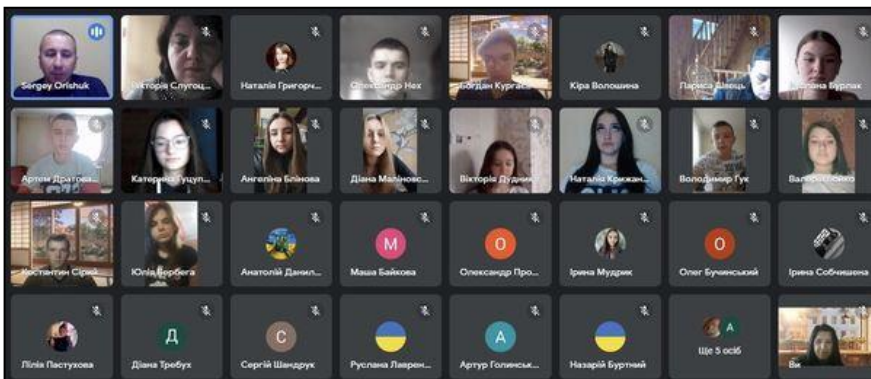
Sergey Orishuk
Вікторія Слугоц...
Наталія Григорч...
Олександр Нех
Богдан Кургаєв
Кіра Волошина
Лариса Швець
Поліна Бурлак
Артем Дратова...
Катерина Гуцул...
Ангеліна Блінова
Діана Маліновс...
Вікторія Дудник
Наталія Крижан...
Володимир Гук
Валерія Бойко
Костянтин Сірий
Юлія Бербега
Анатолій Данил...
М
Маша Байкова
О
Олександр Про...
Ірина Мудрик
О
Олег Бучинський
Ірина Собчишена
Лілія Пастухова
Д
Діана Требух
С
Сергій Шандрук
Руслана Лаврен...
А
Артур Голинськ...
Назарій Буртний
А
Ще 5 осіб
Ви